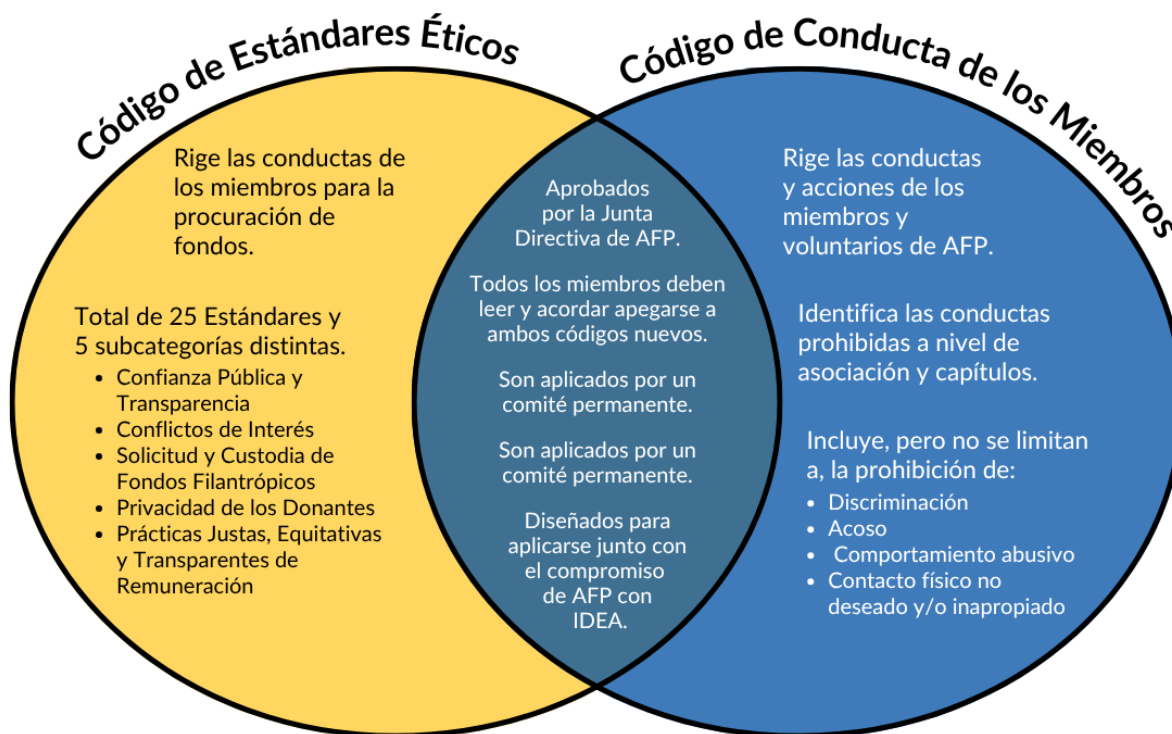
Código de Estándares Éticos

Código de Conducta de los Miembros

Rige las conductas de los miembros para la procuración de fondos.

Total de 25 Estándares y 5 subcategorías distintas.
- Confianza Pública y Transparencia
- Conflictos de Interés
- Solicitud y Custodia de Fondos Filantrópicos
- Privacidad de los Donantes
- Prácticas Justas, Equitativas y Transparentes de Remuneración

Aprobados por la Junta Directiva de AFP.

Todos los miembros deben leer y acordar apegarse a ambos códigos nuevos.

Son aplicados por un comité permanente.

Son aplicados por un comité permanente.

Diseñados para aplicarse junto con el compromiso de AFP con IDEA.

Rige las conductas y acciones de los miembros y voluntarios de AFP.

Identifica las conductas prohibidas a nivel de asociación y capítulos.

Incluye, pero no se limitan a, la prohibición de:
- Discriminación
- Acoso
- Comportamiento abusivo
- Contacto físico no deseado y/o inapropiado